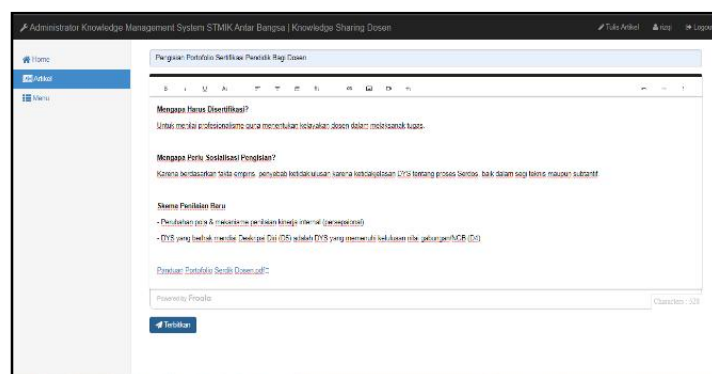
Administrator Knowledge Management System STMIK Antar Bangsa | Knowledge Sharing Dosen

Tulis Artikel rizqi Logout

Home

Artikel

Menu

Pengisian Portofolio Sertifikasi Pendidik Bagi Dosen

Mengapa Harus Disertifikasi?

Untuk menilai profesionalisme guna menentukan kelayakan dosen dalam melaksanakan tugas.

Mengapa Perlu Sosialisasi Pengisian?

Karena berdasarkan fakta empiris, penyebab ketidaklulusan karena ketidakjelasan DYS tentang proses Serdos, baik dalam segi teknis maupun subtantif

Skema Penilaian Baru

- Perubahan pola & mekanisme penilaian kinerja internal (persepsional)

- DYS yang berhak menulis Deskripsi Diri (DD) adalah DYS yang memenuhi kelulusan nilai gabungan/NGB (D1)

Panduan Portofolio Serdik Dosen.pdf

Powered by Froala

Characters : 529

Terbitkan